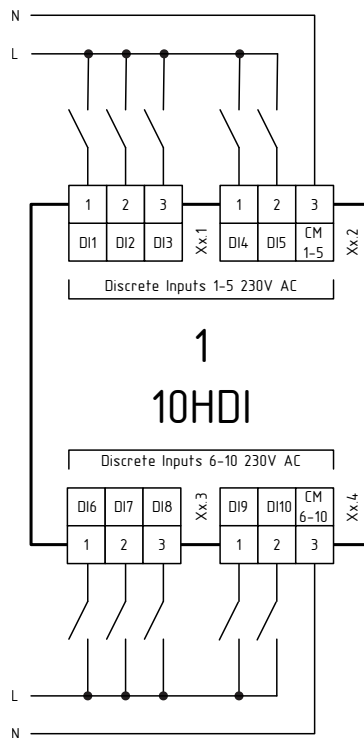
N

L

| 1 | 2 | 3 |
|---|---|---|
| DI1 | DI2 | DI3 |

Xx.1

| 1 | 2 | 3 |
|---|---|---|
| DI4 | DI5 | CM 1–5 |

Xx.2

Discrete Inputs 1-5 230V AC

1

10HDI

Discrete Inputs 6-10 230V AC

| DI6 | DI7 | DI8 |
|---|---|---|
| 1 | 2 | 3 |

Xx.3

| DI9 | DI10 | CM 6–10 |
|---|---|---|
| 1 | 2 | 3 |

Xx.4

L

N